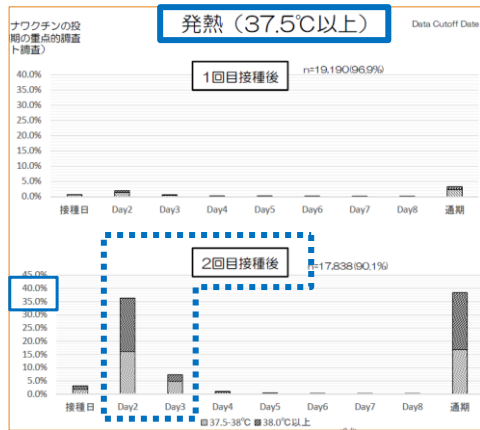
ナワクチンの投
期の重点的調査
ト調査）

発熱（37.5℃以上）

Data Cutoff Date

1回目接種後

n=19,190(96.9%)

40.0%
35.0%
30.0%
25.0%
20.0%
15.0%
10.0%
5.0%
0.0%

接種日 Day2 Day3 Day4 Day5 Day6 Day7 Day8 通期

2回目接種後

n=17,838(90.1%)

45.0%
40.0%
35.0%
30.0%
25.0%
20.0%
15.0%
10.0%
5.0%
0.0%

接種日 Day2 Day3 Day4 Day5 Day6 Day7 Day8 通期

37.5-38℃ 38.0℃以上